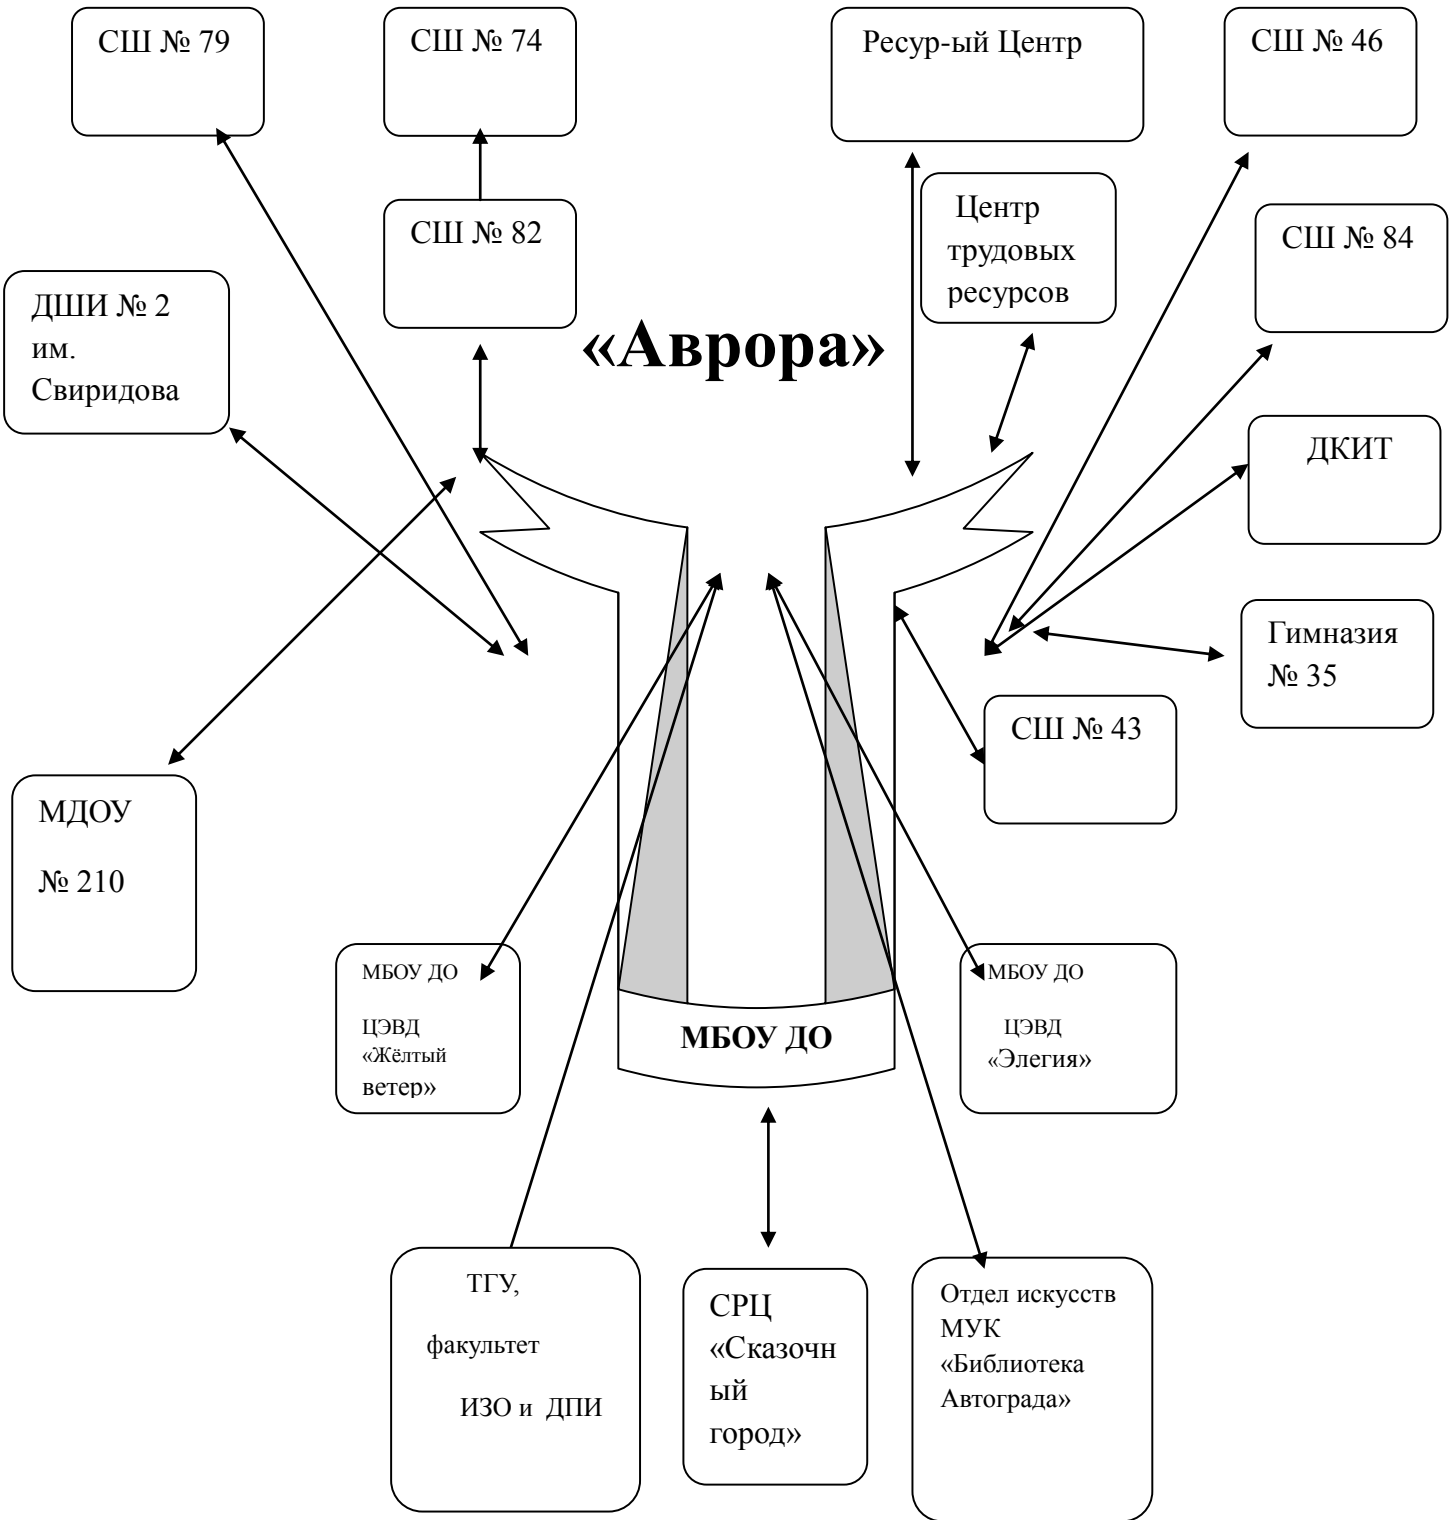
СШ № 79

СШ № 74

Ресур-ый Центр

СШ № 46

СШ № 82

Центр трудовых ресурсов

СШ № 84

ДШИ № 2 им. Свиридова

«Аврора»

ДКИТ

Гимназия № 35

СШ № 43

МДОУ

№ 210

МБОУ ДО

ЦЭВД «Жёлтый ветер»

МБОУ ДО

МБОУ ДО

ЦЭВД «Элегия»

ТГУ,

факультет

ИЗО и ДПИ

СРЦ «Сказочный город»

Отдел искусств МУК «Библиотека Автограда»